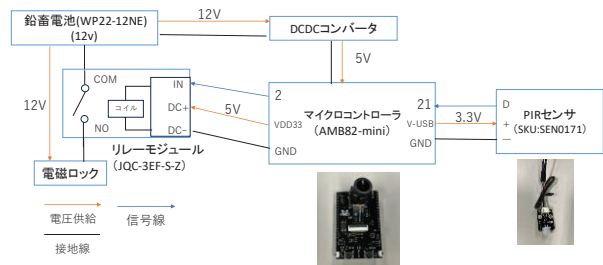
鉛蓄電池(WP22-12NE)
(12v)

12V

DCDCコンバータ

5V

12V

COM

NO

コイル

IN

DC+

DC-

5V

リレーモジュール
(JQC-3EF-S-Z)

2

マイクロコントローラ
(AMB82-mini)

VDD33

GND

21

V-USB

GND

3.3V

D

+

−

PIRセンサ
(SKU:SEN0171)

電磁ロック

電圧供給

信号線

接地線